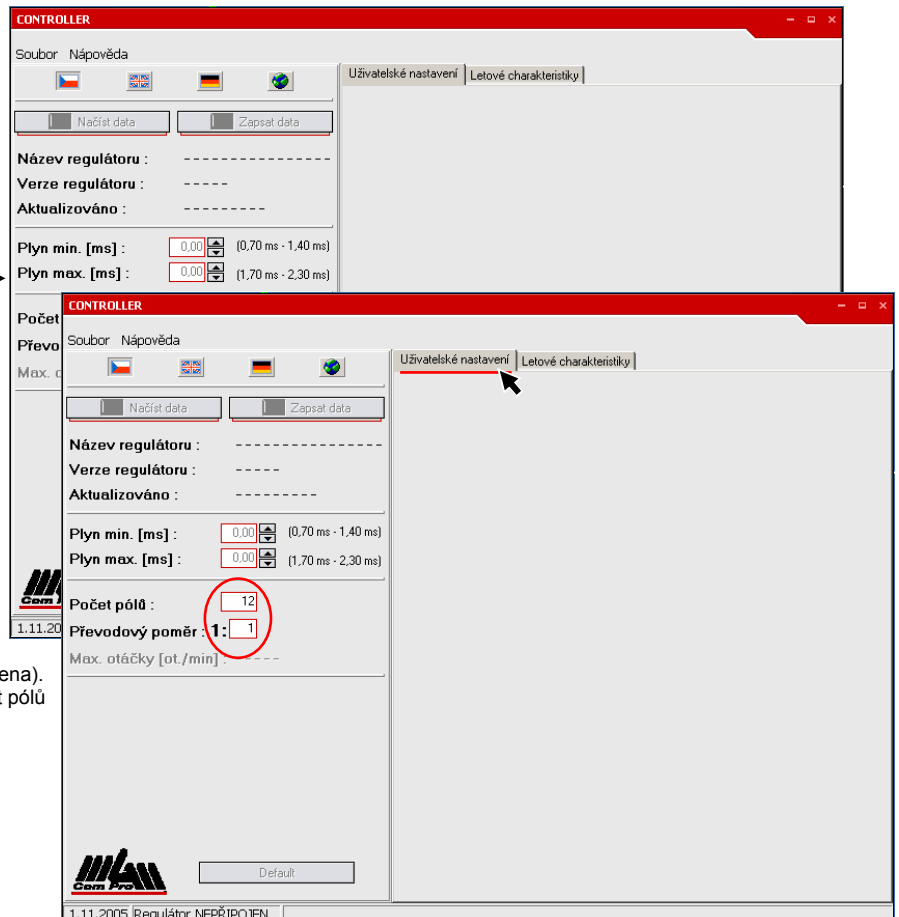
CONTROLLER

Soubor Nápověda

Uživatelské nastavení | Letové charakteristiky

Načíst data | Zapsat data

Název regulátoru : ---------------

Verze regulátoru : -----

Aktualizováno : ---------

Plyn min. [ms] : 0,00 (0,70 ms - 1,40 ms)

Plyn max. [ms] : 0,00 (1,70 ms - 2,30 ms)

Počet

Převo

Max. o

1.11.20

ena).

pólů

CONTROLLER

Soubor Nápověda

Uživatelské nastavení | Letové charakteristiky

Načíst data | Zapsat data

Název regulátoru : ---------------

Verze regulátoru : -----

Aktualizováno : ---------

Plyn min. [ms] : 0,00 (0,70 ms - 1,40 ms)

Plyn max. [ms] : 0,00 (1,70 ms - 2,30 ms)

Počet pólů : 12

Převodový poměr : 1: 1

Max. otáčky [ot./min] : -----

Com Pro

Default

1.11.2005 Regulátor NEPŘIPOJEN